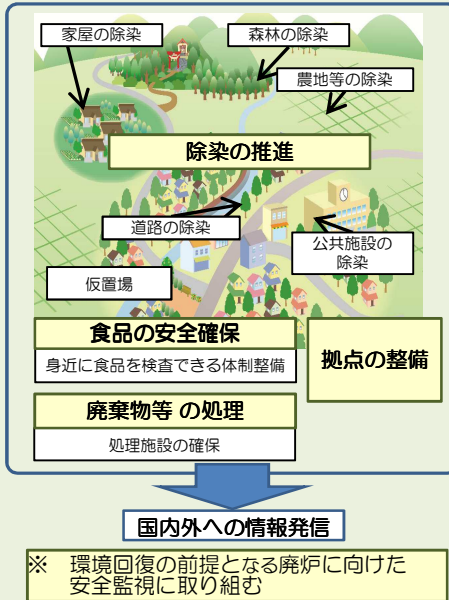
家屋の除染

森林の除染

農地等の除染

除染の推進

道路の除染

公共施設の除染

仮置場

食品の安全確保

身近に食品を検査できる体制整備

拠点の整備

廃棄物等 の処理

処理施設の確保

国内外への情報発信

※　環境回復の前提となる廃炉に向けた安全監視に取り組む